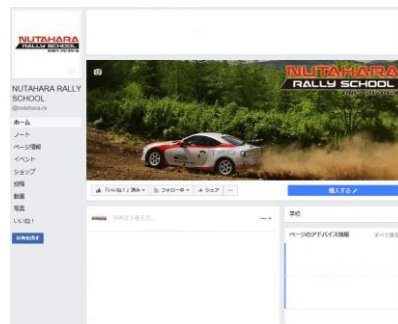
NUTAHARA RALLY SCHOOL

NUTAHARA RALLY SCHOOL
@nutahara.rs

ホーム
ノート
ページ情報
イベント
ショップ
投稿
動画
写真
いいね！

NUTAHARA RALLY SCHOOL

「いいね！」済み
フォロー中
シェア
...
購入する

テキストを入力...

学校

ページのアドバイス情報
すべて見る